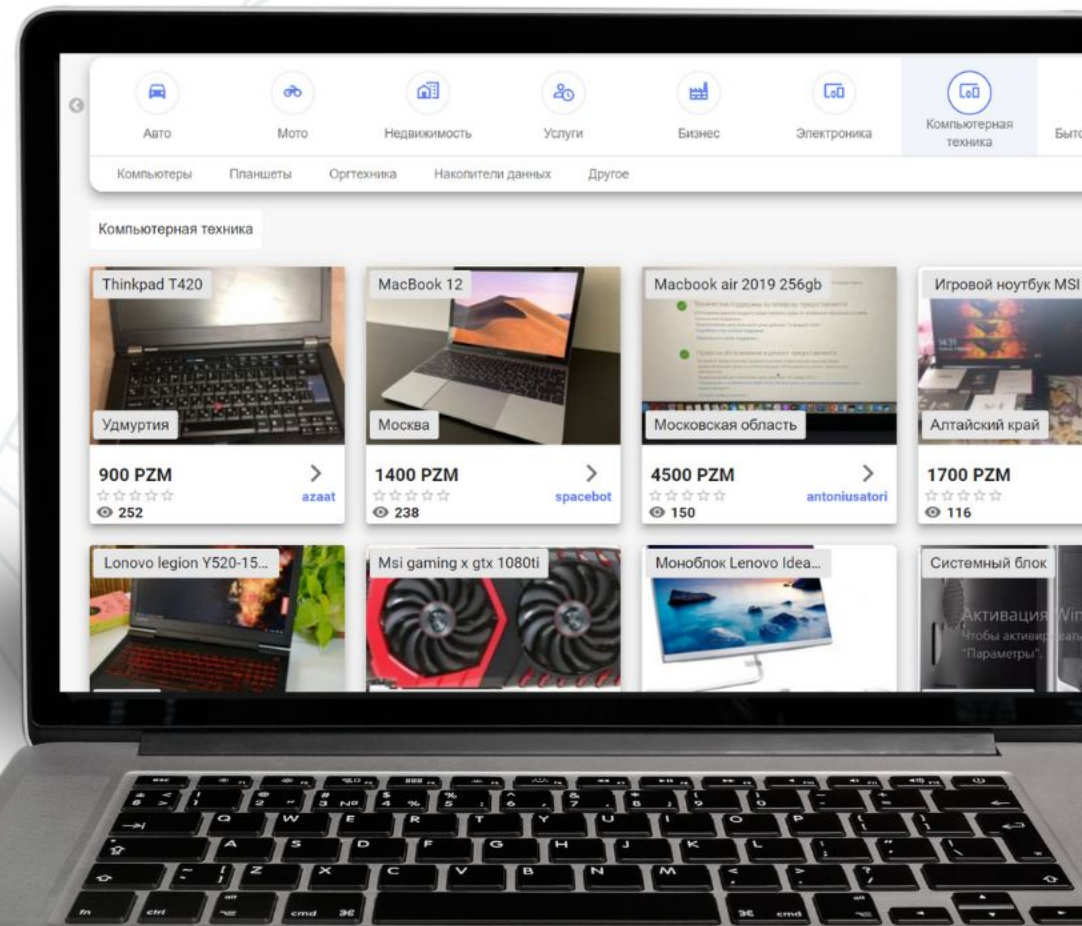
Авто Мото Недвижимость Услуги Бизнес Электроника Компьютерная техника Быто

Компьютеры Планшеты Оргтехника Накопители данных Другое

Компьютерная техника

Thinkpad T420
Удмуртия
900 PZM
azaat
252

MacBook 12
Москва
1400 PZM
spacebot
238

Macbook air 2019 256gb
Московская область
4500 PZM
antoniusatori
150

Игровой ноутбук MSI
Алтайский край
1700 PZM
116

Lonovo legion Y520-15...

Msi gaming x gtx 1080ti

Моноблок Lenovo Idea...

Системный блок
Активация Win
Чтобы активир
"Параметры".